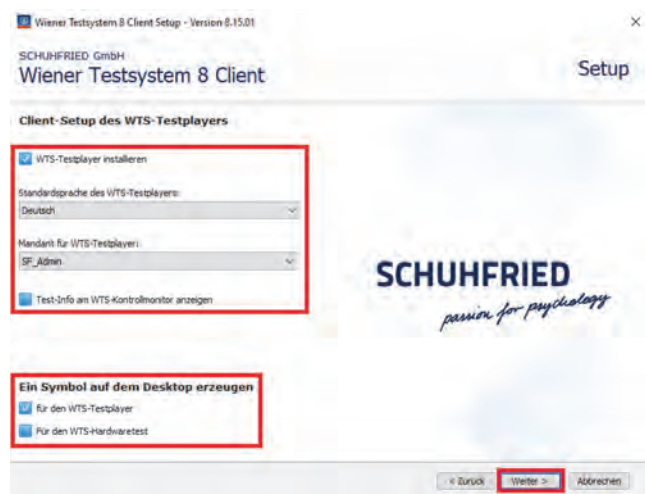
Wiener Testsystem 8 Client Setup - Version 8.15.01

×

SCHUHFRIED GmbH
Wiener Testsystem 8 Client

Setup

Client-Setup des WTS-Testplayers

WTS-Testplayer installieren

Standardsprache des WTS-Testplayers:

Deutsch

Mandant für WTS-Testplayer:

SF_Admin

Test-Info am WTS-Kontrollmonitor anzeigen

SCHUHFRIED
passion for psychology

Ein Symbol auf dem Desktop erzeugen

für den WTS-Testplayer

Für den WTS-Hardwaretest

< Zurück

Weiter >

Abbrechen